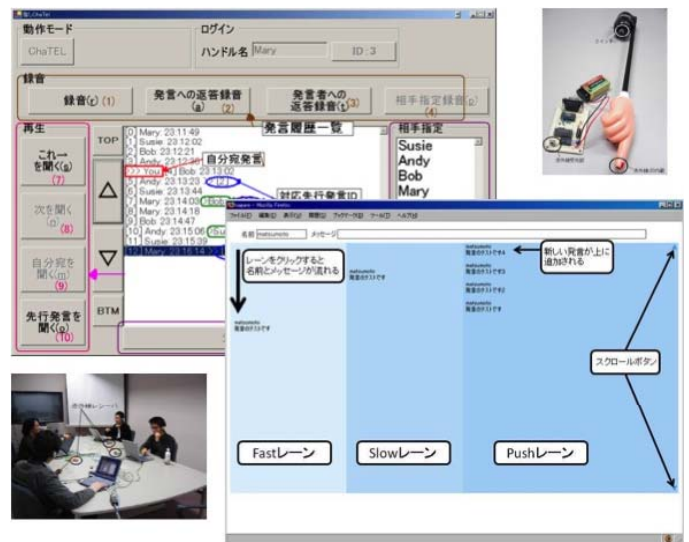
ChaTEL

動作モード

ChaTEL

ログイン

ハンドル名 Mary

ID : 3

録音

録音(r) (1)

発言への返答録音(a) (2)

発言者への返答録音(t) (3)

相手指定録音(p) (4)

発言履歴一覧

再生

これ一を聞く(s) (7)

次を聞く(n) (8)

自分宛を聞く(m) (9)

先行発言を聞く(p) (10)

TOP

BTM

0 Mary 23:11:49
1 Susie 23:12:02
2 Bob 23:12:21
3 Andy 23:12:3
?? You 4 Bob 23:13:02
5 Andy 23:13:20
6 Susie 23:13:44
7 Mary 23:14:03
8 Mary 23:14:18
9 Bob 23:14:47
10 Andy 23:15:06
11 Susie 23:15:39
12 Mary 23:16:14

自分宛発言

対応先行発言ID

相手指定

Susie
Andy
Bob
Mary

名前 matsumoto メッセージ

レーンをクリックすると名前とメッセージが流れる

新しい発言が上に追加される

スクロールボタン

Fastレーン

Slowレーン

Pushレーン